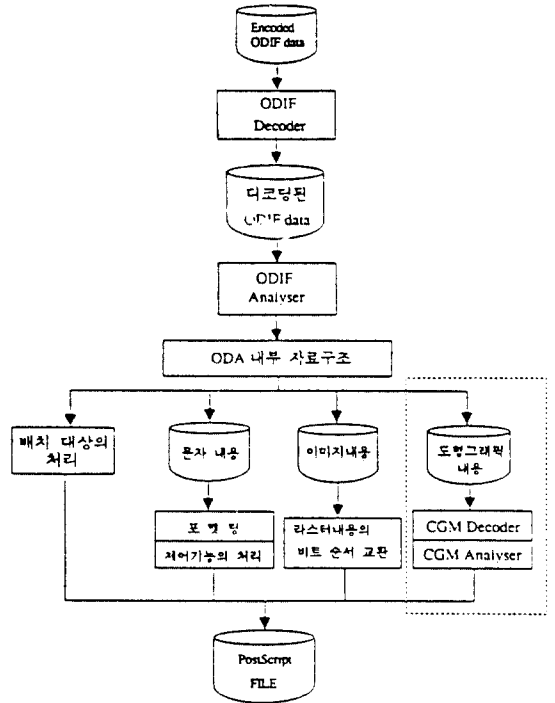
Encoded ODIF data

ODIF Decoder

디코딩된 ODIF data

ODIF Analyser

ODA 내부 자료구조

배치 대상의 처리

문자 내용

포 맷 팅

제어기능의 처리

이미지내용

라스터내용의 비트 순서 교환

도형그래픽 내용

CGM Decoder

CGM Analyser

PostScript FILE